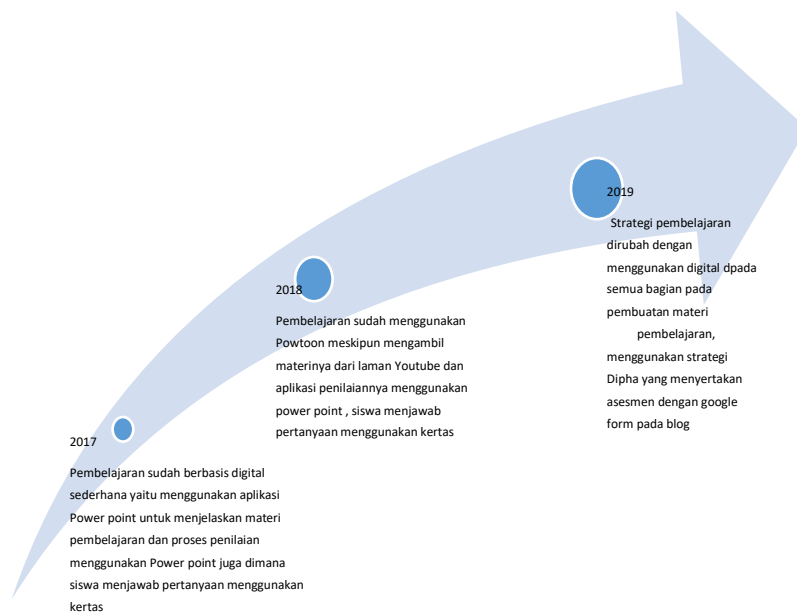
2019

Strategi pembelajaran dirubah dengan menggunakan digital dpada semua bagian pada pembuatan materi pembelajaran, menggunakan strategi Dipha yang menyertakan asesmen dengan google form pada blog

2018

Pembelajaran sudah menggunakan Powtoon meskipun mengambil materinya dari laman Youtube dan aplikasi penilaiannya menggunakan power point , siswa menjawab pertanyaan menggunakan kertas

2017

Pembelajaran sudah berbasis digital sederhana yaitu menggunakan aplikasi Power point untuk menjelaskan materi pembelajaran dan proses penilaian menggunakan Power point juga dimana siswa menjawab pertanyaan menggunakan kertas